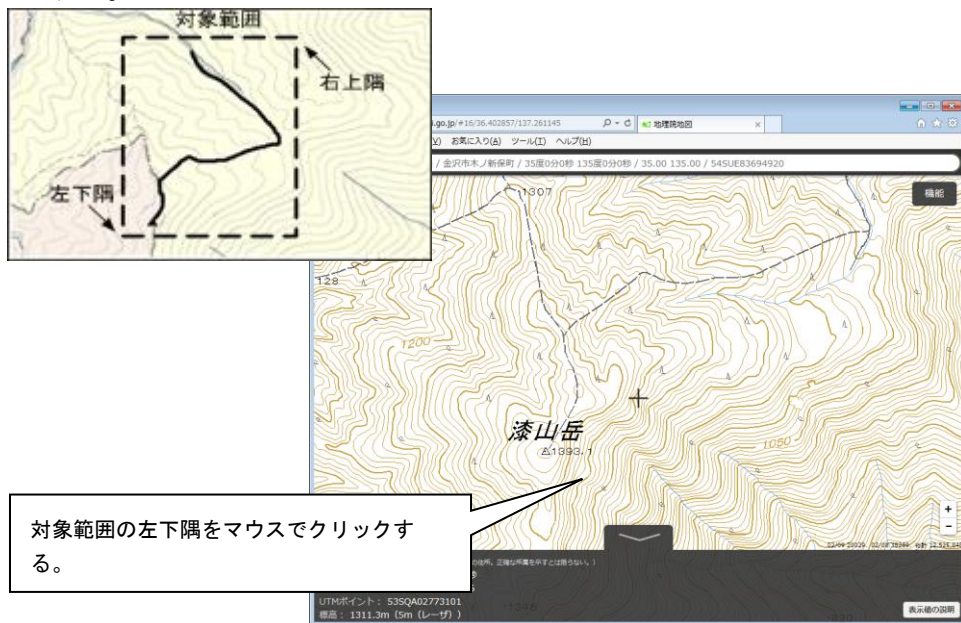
対象範囲

右上隅

左下隅

i.go.jp/#16/36.402857/137.261145

地理院地図

V) お気に入り(A) ツール(T) ヘルプ(H)

/ 金沢市木ノ新保町 / 35度0分0秒 135度0分0秒 / 35.00 135.00 / 54SUE83694920

機能

1307

128

1200

漆山岳

△1393.1

1050

+

−

対象範囲の左下隅をマウスでクリックする。

の住所。正確な所属を示すとは限らない。)

UTMポイント: 53SQA02773101

標高: 1311.3m (5m (レーザ))

表示板の説明